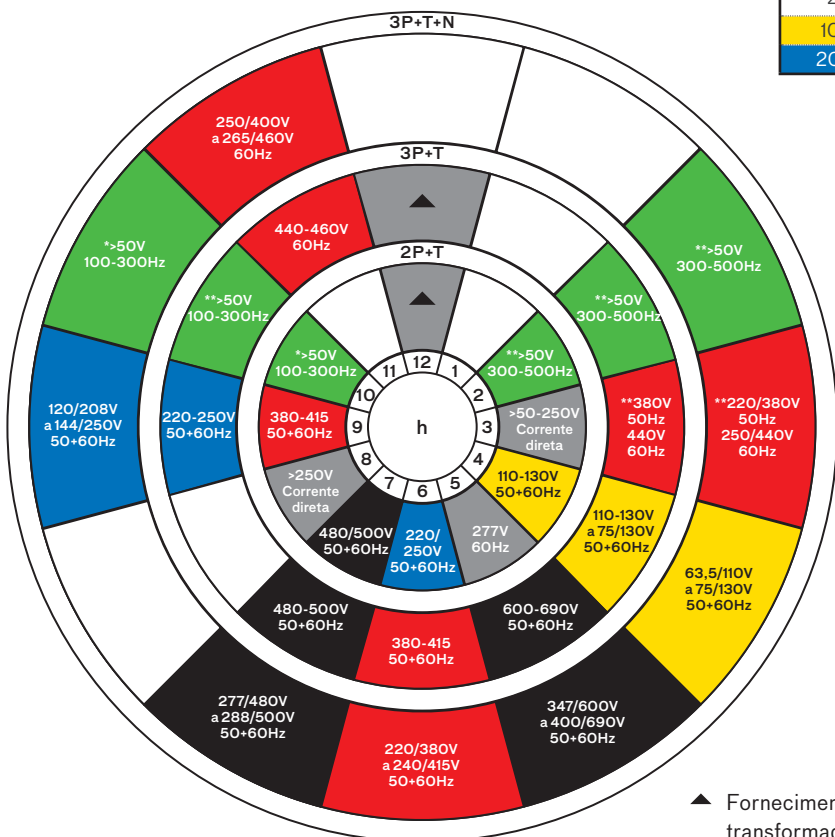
3P+T+N

250/400V a 265/460V 60Hz

*>50V 100-300Hz

**>50V 300-500Hz

120/208V a 144/250V 50+60Hz

**220/380V 50Hz 250/440V 60Hz

63,5/110V a 75/130V 50+60Hz

347/600V a 400/690V 50+60Hz

220/380V a 240/415V 50+60Hz

277/480V a 288/500V 50+60Hz

3P+T

440-460V 60Hz

**>50V 100-300Hz

**>50V 300-500Hz

220-250V 50+60Hz

**380V 50Hz 440V 60Hz

110-130V a 75/130V 50+60Hz

600-690V 50+60Hz

380-415 50+60Hz

480-500V 50+60Hz

2P+T

*>50V 100-300Hz

**>50V 300-500Hz

380-415 50+60Hz

>50-250V Corrente direta

>250V Corrente direta

110-130V 50+60Hz

480/500V 50+60Hz

220/250V 50+60Hz

277V 60Hz

12 1 2 3 4 5 6 7 8 9 10 11

h

2
10
20

▲ Fornecimer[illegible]
transformad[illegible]